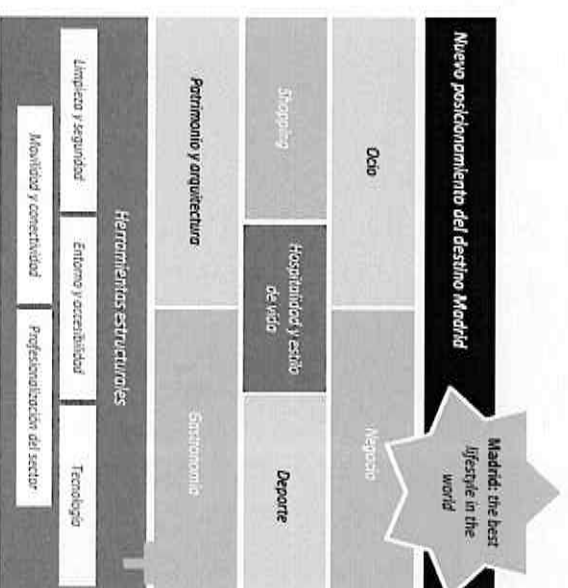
Nuevo posicionamiento del destino Madrid

Madrid: the best lifestyle in the world

Ocio

Negocio

Shopping

Hospitalidad y estilo de vida

Deporte

Patrimonio y arquitectura

Gastronomía

Herramientas estructurales

Limpieza y seguridad

Entorno y accesibilidad

Tecnología

Movilidad y conectividad

Profesionalización del sector